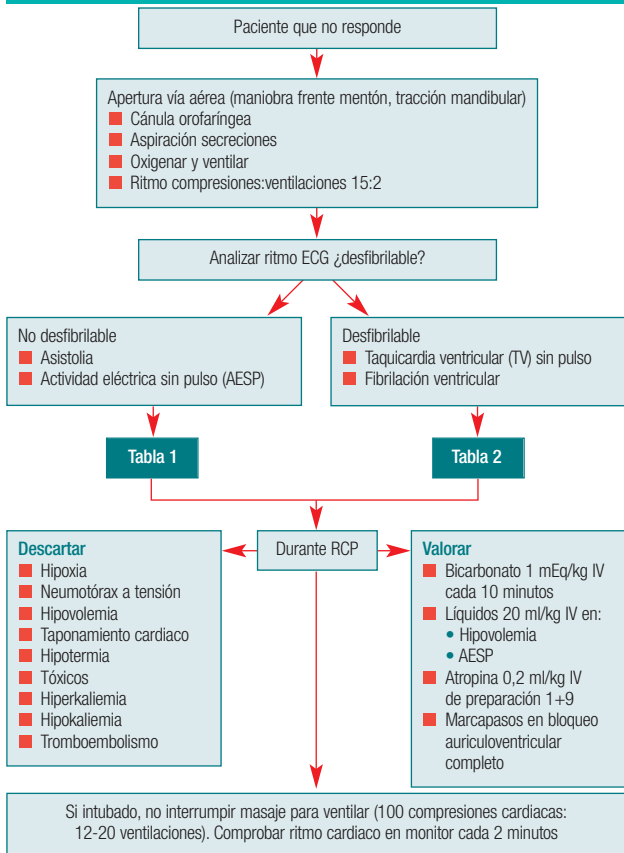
Paciente que no responde

Apertura vía aérea (maniobra frente mentón, tracción mandibular)
- Cánula orofaríngea
- Aspiración secreciones
- Oxigenar y ventilar
- Ritmo compresiones:ventilaciones 15:2

Analizar ritmo ECG ¿desfibrilable?

No desfibrilable
- Asistolia
- Actividad eléctrica sin pulso (AESP)

Desfibrilable
- Taquicardia ventricular (TV) sin pulso
- Fibrilación ventricular

Tabla 1

Tabla 2

Descartar
- Hipoxia
- Neumotórax a tensión
- Hipovolemia
- Taponamiento cardiaco
- Hipotermia
- Tóxicos
- Hiperkaliemia
- Hipokaliemia
- Tromboembolismo

Durante RCP

Valorar
- Bicarbonato 1 mEq/kg IV cada 10 minutos
- Líquidos 20 ml/kg IV en:
  • Hipovolemia
  • AESP
- Atropina 0,2 ml/kg IV de preparación 1+9
- Marcapasos en bloqueo auriculoventricular completo

Si intubado, no interrumpir masaje para ventilar (100 compresiones cardiacas: 12-20 ventilaciones). Comprobar ritmo cardiaco en monitor cada 2 minutos